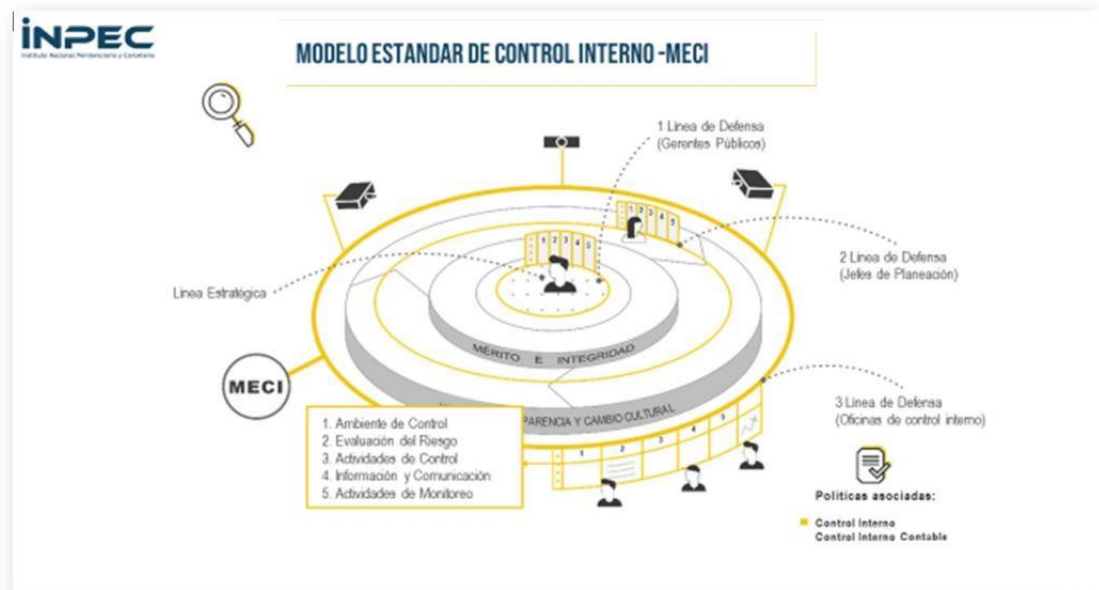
INPEC
Instituto Nacional Penitenciario y Carcelario

MODELO ESTANDAR DE CONTROL INTERNO -MECI

1 Linea de Defensa
(Gerentes Públicos)

2 Linea de Defensa
(Jefes de Planeación)

Linea Estratégica

1 2 3 4 5

1 2 3 4 5

MÉRITO E INTEGRIDAD

PARENCIA Y CAMBIO CULTURAL

MECI

1. Ambiente de Control
2. Evaluación del Riesgo
3. Actividades de Control
4. Información y Comunicación
5. Actividades de Monitoreo

1 2 3 4 5

3 Linea de Defensa
(Oficinas de control interno)

Políticas asociadas:

Control Interno
Control Interno Contable